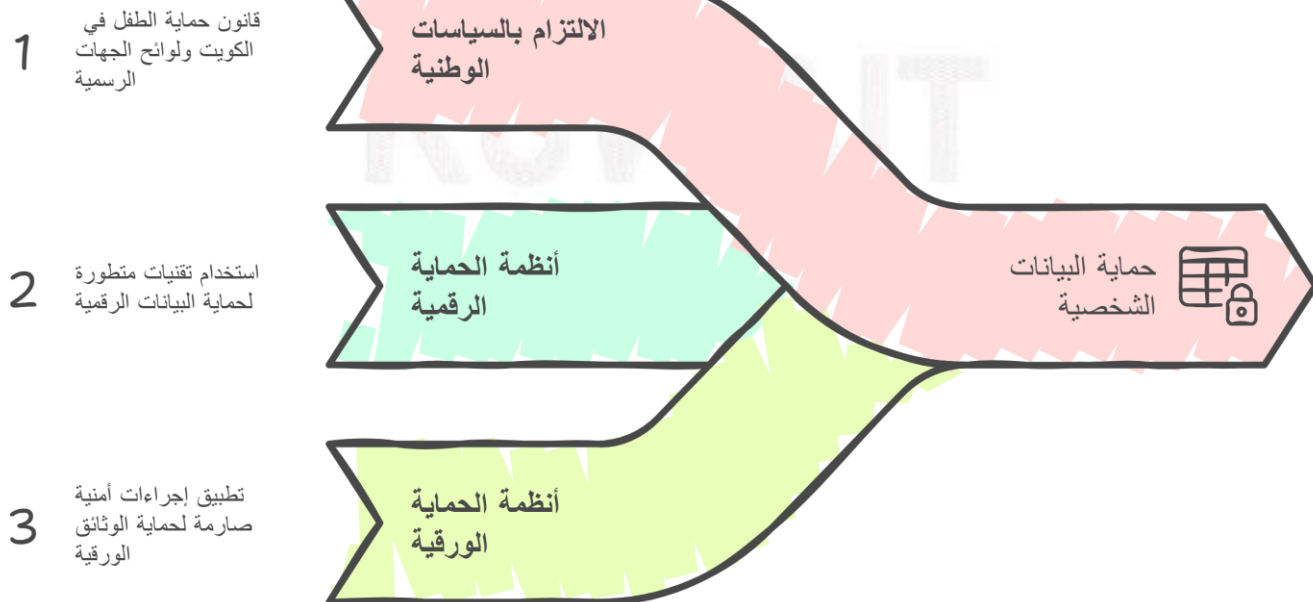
1

قانون حماية الطفل في الكويت ولوائح الجهات الرسمية

الالتزام بالسياسات الوطنية

2

استخدام تقنيات متطورة لحماية البيانات الرقمية

أنظمة الحماية الرقمية

3

تطبيق إجراءات أمنية صارمة لحماية الوثائق الورقية

أنظمة الحماية الورقية

حماية البيانات الشخصية